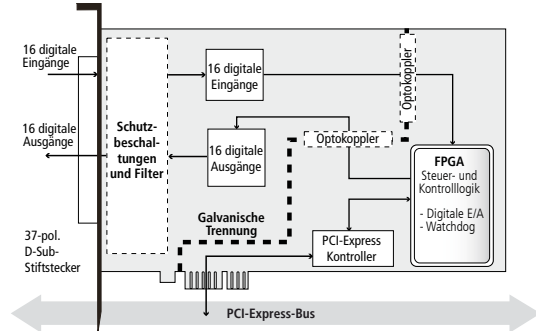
16 digitale Eingänge

16 digitale Ausgänge

37-pol. D-Sub-Stiftstecker

Schutzbeschaltungen und Filter

16 digitale Eingänge

16 digitale Ausgänge

Optokoppler

Optokoppler

FPGA
Steuer- und Kontrolllogik
- Digitale E/A
- Watchdog

Galvanische Trennung

PCI-Express Kontroller

PCI-Express-Bus